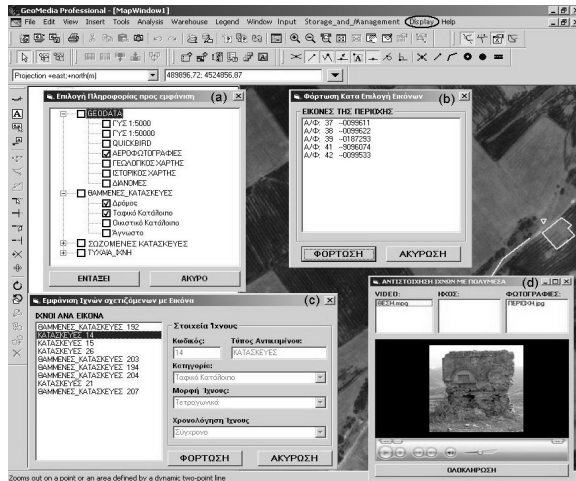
GeoMedia Professional - [MapWindow1]

File Edit View Insert Tools Analysis Warehouse Legend Window Input Storage_and_Management Display Help

Projection +east;+north(m)

489896.72; 4524856.87

Επιλογή Πληροφορίας προς εμφάνιση

(a)

GEODATA
ΓΥΣ 1:5000
ΓΥΣ 1:50000
QUICKBIRD
ΑΕΡΟΦΩΤΟΓΡΑΦΙΕΣ
ΓΕΩΛΟΓΙΚΟΣ ΧΑΡΤΗΣ
ΙΣΤΟΡΙΚΟΣ ΧΑΡΤΗΣ
ΔΙΑΝΟΜΕΣ
ΘΑΜΜΕΝΕΣ_ΚΑΤΑΣΚΕΥΕΣ
Δρόμος
Τοιχικό Κατάλοιπο
Οικιστικό Κατάλοιπο
Άγνωστο
ΣΩΖΟΜΕΝΕΣ ΚΑΤΑΣΚΕΥΕΣ
ΤΥΧΑΙΑ_ΙΧΝΗ

ΕΝΤΑΞΕΙ

ΑΚΥΡΟ

Φόρτωση Κατα Επιλογή Εικόνων

(b)

ΕΙΚΟΝΕΣ ΤΗΣ ΠΕΡΙΟΧΗΣ:
Α/Φ: 37 -0099611
Α/Φ: 38 -0089622
Α/Φ: 39 -0187293
Α/Φ: 41 -9096074
Α/Φ: 42 -0099533

ΦΟΡΤΩΣΗ

ΑΚΥΡΩΣΗ

Εμφάνιση Ίχνων σχετιζόμενων με Εικόνα

(c)

ΙΧΝΟΙ ΑΝΑ ΕΙΚΟΝΑ
ΘΑΜΜΕΝΕΣ_ΚΑΤΑΣΚΕΥΕΣ 192
ΚΑΤΑΣΚΕΥΕΣ 14
ΚΑΤΑΣΚΕΥΕΣ 15
ΚΑΤΑΣΚΕΥΕΣ 26
ΘΑΜΜΕΝΕΣ_ΚΑΤΑΣΚΕΥΕΣ 203
ΘΑΜΜΕΝΕΣ_ΚΑΤΑΣΚΕΥΕΣ 194
ΘΑΜΜΕΝΕΣ_ΚΑΤΑΣΚΕΥΕΣ 204
ΚΑΤΑΣΚΕΥΕΣ 21
ΘΑΜΜΕΝΕΣ_ΚΑΤΑΣΚΕΥΕΣ 207

Στοιχεία Ίχνους
Κωδικός:
14
Τύπος Αντικειμένου:
ΚΑΤΑΣΚΕΥΕΣ
Κατηγορία:
Τοιχικό Κατάλοιπο
Μορφή Ίχνους:
Τετραγωνικό
Χρονολόγηση Ίχνους
Σύγχρονο

ΦΟΡΤΩΣΗ

ΑΚΥΡΩΣΗ

ΑΝΤΙΣΤΟΙΧΗΣΗ ΙΧΝΩΝ ΜΕ ΠΟΛΥΜΕΣΑ

(d)

VIDEO:
ΘΕΣΗ.mpg
ΗΧΟΣ:
ΦΩΤΟΓΡΑΦΙΕΣ:
ΠΕΡΙΟΧΗ.jpg

ΟΛΟΚΛΗΡΩΣΗ

Zooms out on a point or an area defined by a dynamic two-point line